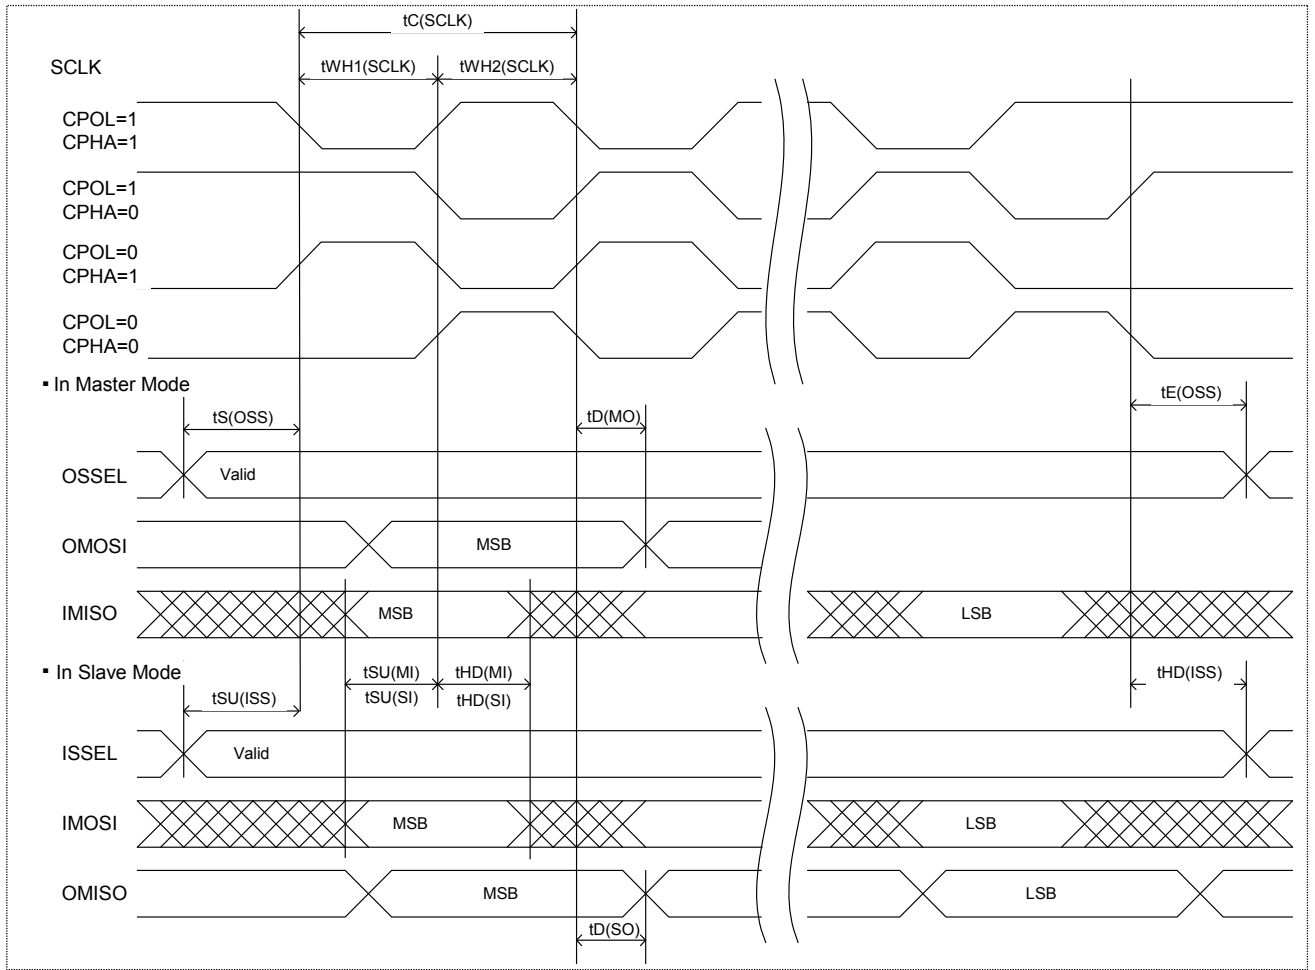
tC(SCLK)

SCLK

tWH1(SCLK)

tWH2(SCLK)

CPOL=1
CPHA=1

CPOL=1
CPHA=0

CPOL=0
CPHA=1

CPOL=0
CPHA=0

▪ In Master Mode

tS(OSS)

tD(MO)

tE(OSS)

OSSEL

Valid

OMOSI

MSB

IMISO

MSB

LSB

▪ In Slave Mode

tSU(ISS)

tSU(MI)
tSU(SI)

tHD(MI)
tHD(SI)

tHD(ISS)

ISSEL

Valid

IMOSI

MSB

LSB

OMISO

MSB

LSB

tD(SO)